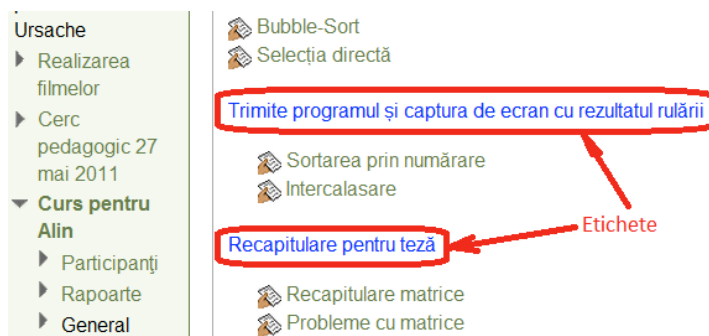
Ursache
Realizarea filmelor
Cerc pedagogic 27 mai 2011
Curs pentru Alin
Participanți
Rapoarte
General

Bubble-Sort
Selecția directă

Trimite programul și captura de ecran cu rezultatul rulării

Sortarea prin numărare
Intercalasare

Etichete

Recapitulare pentru teză

Recapitulare matrice
Probleme cu matrice